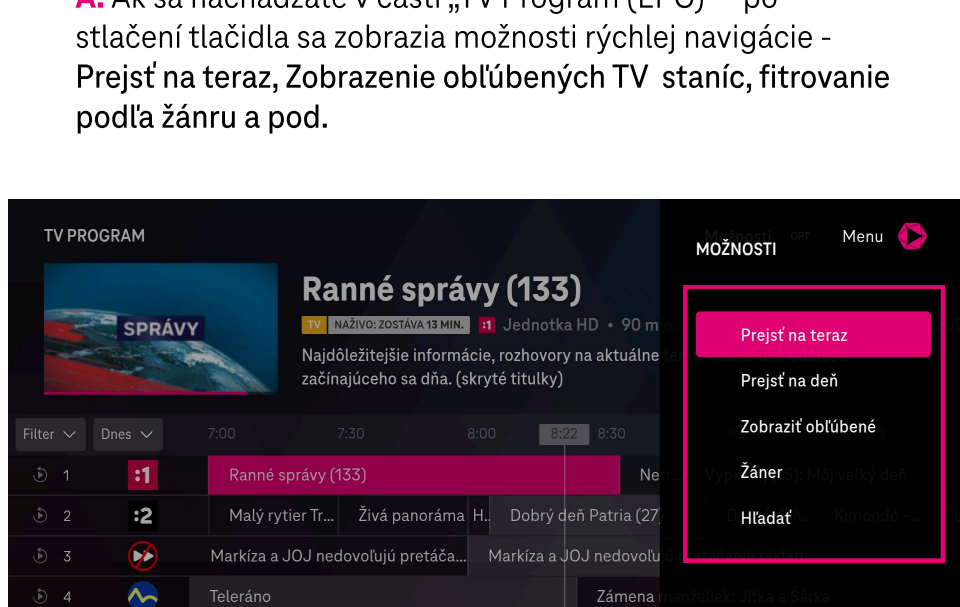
A. Ak sa nachádzate v časti „TV Program (EPG)" – po stlačení tlačidla sa zobrazia možnosti rýchlej navigácie - Prejsť na teraz, Zobrazenie obľúbených TV staníc, fitrovanie podľa žánru a pod.

TV PROGRAM

SPRÁVY

Ranné správy (133)

TV NAŽIVO: ZOSTÁVA 13 MIN. :1 Jednotka HD • 90 m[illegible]

Najdôležitejšie informácie, rozhovory na aktuálne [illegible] začínajúceho sa dňa. (skryté titulky)

Filter Dnes 7:00 7:30 8:00 8:22 8:30

1 :1 Ranné správy (133) Ne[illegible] Vy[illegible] 5): Môj veľký deň

2 :2 Malý rytier Tr... Živá panoráma H.. Dobrý deň Patria (27) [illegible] Kimondo -...

3 Markíza a JOJ nedovoľujú pretáča... Markíza a JOJ nedovoľujú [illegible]

4 Teleráno Zámena manželiek: Jitka a Šárka

Možnosti OPT Menu

MOŽNOSTI

Prejsť na teraz

Prejsť na deň

Zobraziť obľúbené

Žáner

Hľadať